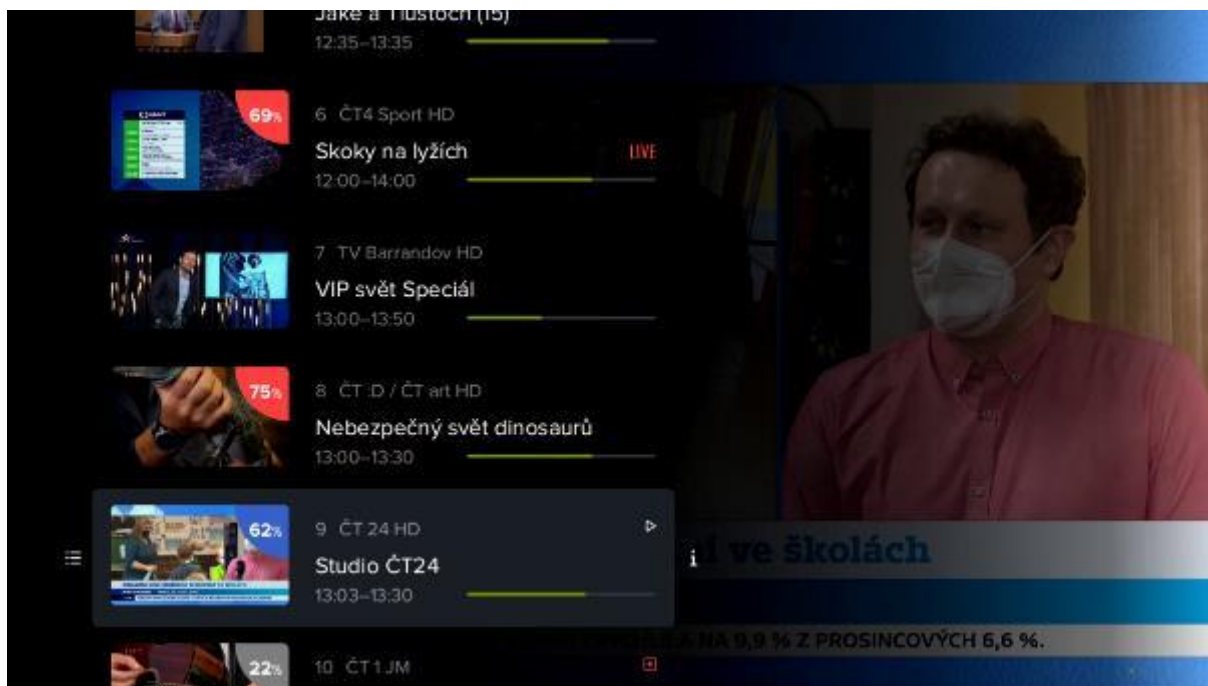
Jake a Tlusťoch (15)
12:35–13:35

69%
6 ČT4 Sport HD
Skoky na lyžích
LIVE
12:00–14:00

7 TV Barrandov HD
VIP svět Speciál
13:00–13:50

75%
8 ČT :D / ČT art HD
Nebezpečný svět dinosaurů
13:00–13:30

62%
9 ČT 24 HD
Studio ČT24
13:03–13:30

22%
10 ČT 1 JM

l ve školách

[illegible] NA 9,9 % Z PROSINCOVÝCH 6,6 %.